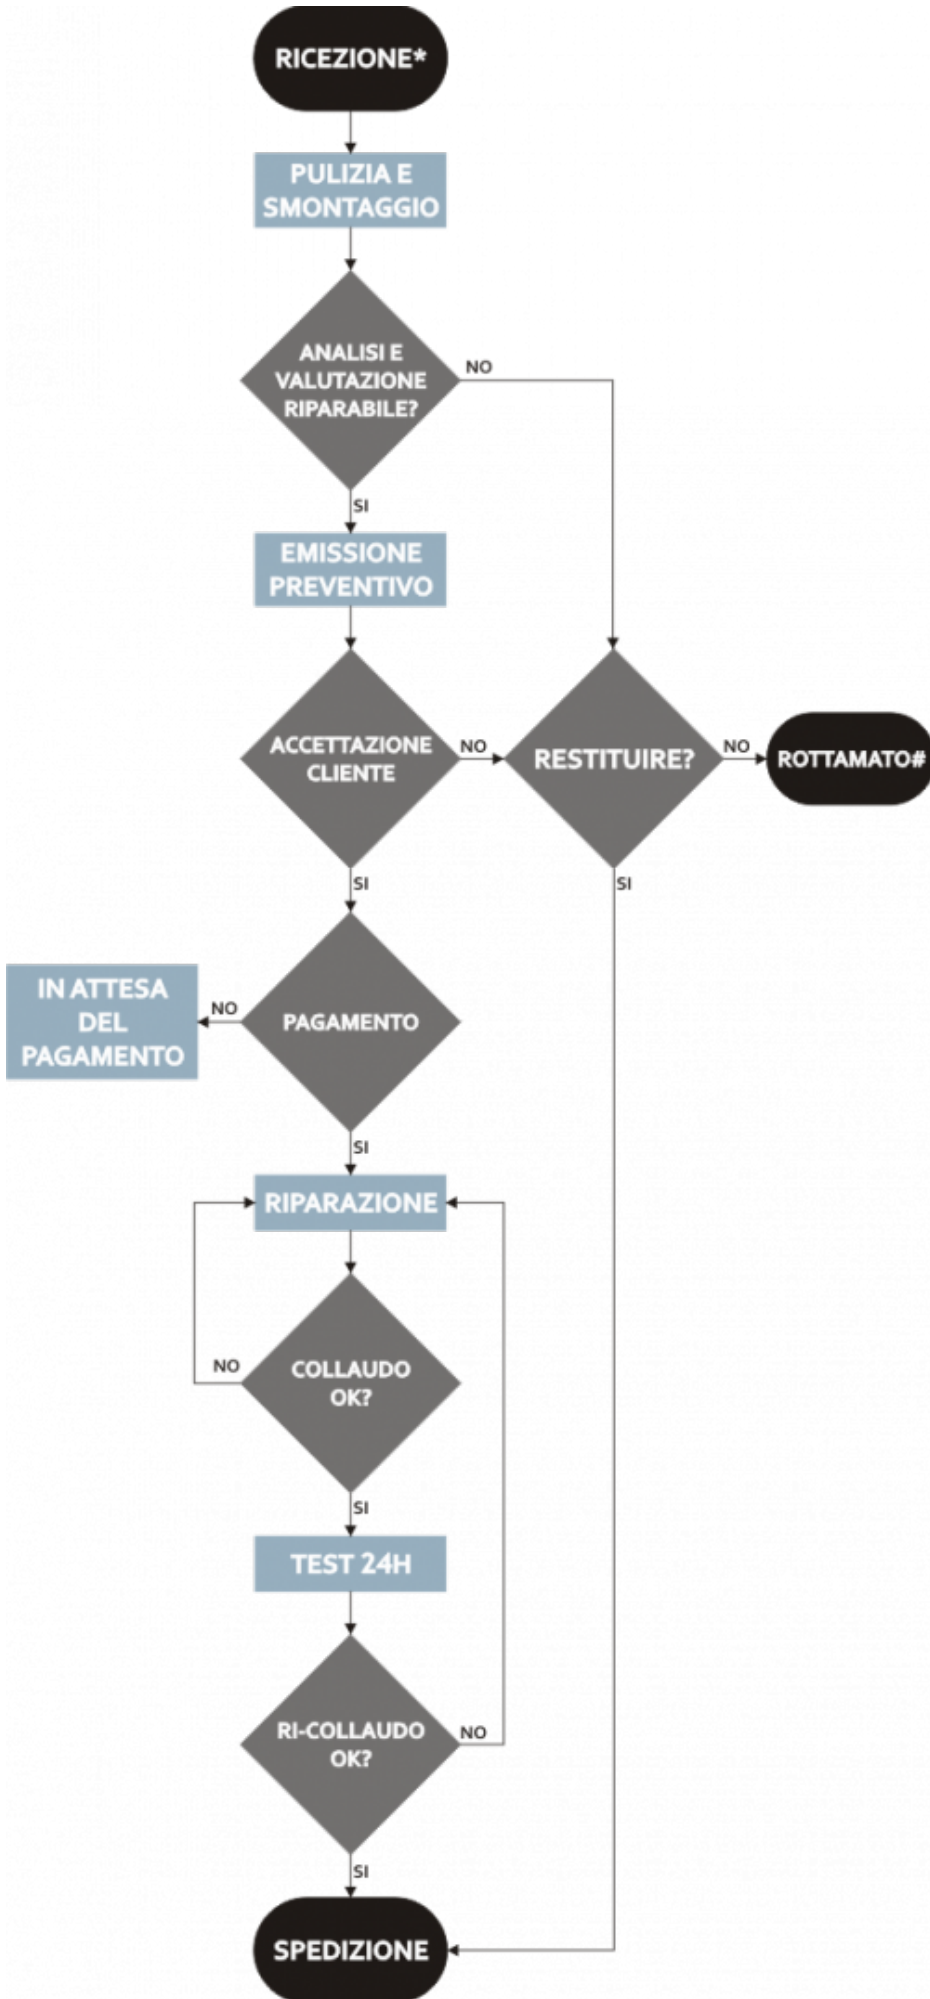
RICEZIONE*

PULIZIA E SMONTAGGIO

ANALISI E VALUTAZIONE RIPARABILE?

NO

SI

EMISSIONE PREVENTIVO

ACCETTAZIONE CLIENTE

NO

RESTITUIRE?

NO

ROTTAMATO#

SI

SI

IN ATTESA DEL PAGAMENTO

NO

PAGAMENTO

SI

RIPARAZIONE

NO

COLLAUDO OK?

SI

TEST 24H

RI-COLLAUDO OK?

NO

SI

SPEDIZIONE